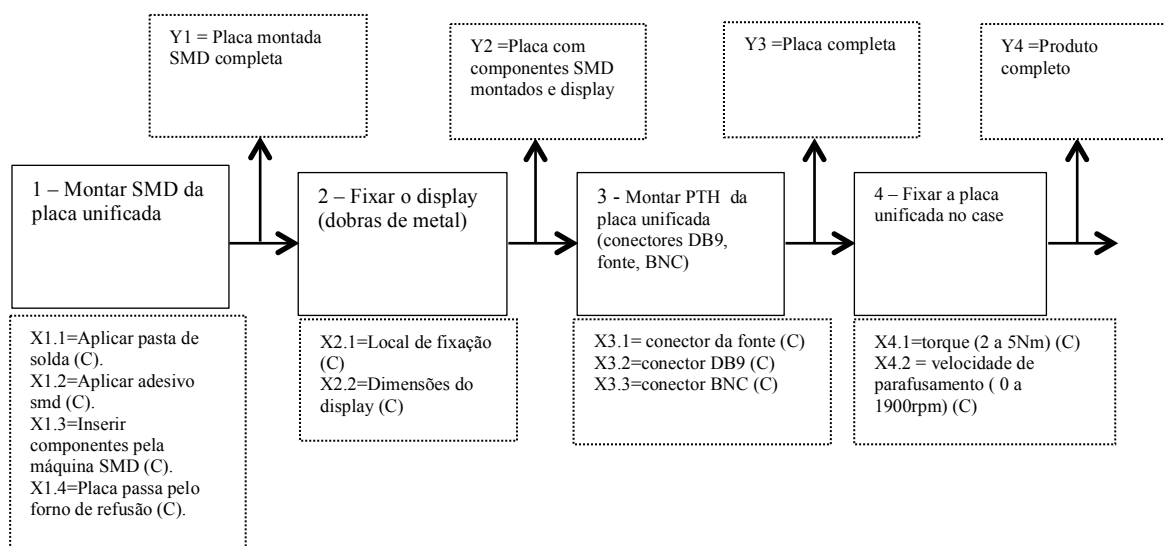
Y1 = Placa montada SMD completa

Y2 =Placa com componentes SMD montados e display

Y3 =Placa completa

Y4 =Produto completo

1 – Montar SMD da placa unificada

2 – Fixar o display (dobras de metal)

3 - Montar PTH da placa unificada (conectores DB9, fonte, BNC)

4 – Fixar a placa unificada no case

X1.1=Aplicar pasta de solda (C).
X1.2=Aplicar adesivo smd (C).
X1.3=Inserir componentes pela máquina SMD (C).
X1.4=Placa passa pelo forno de refusão (C).

X2.1=Local de fixação (C)
X2.2=Dimensões do display (C)

X3.1= conector da fonte (C)
X3.2=conector DB9 (C)
X3.3=conector BNC (C)

X4.1=torque (2 a 5Nm) (C)
X4.2 = velocidade de parafusamento ( 0 a 1900rpm) (C)